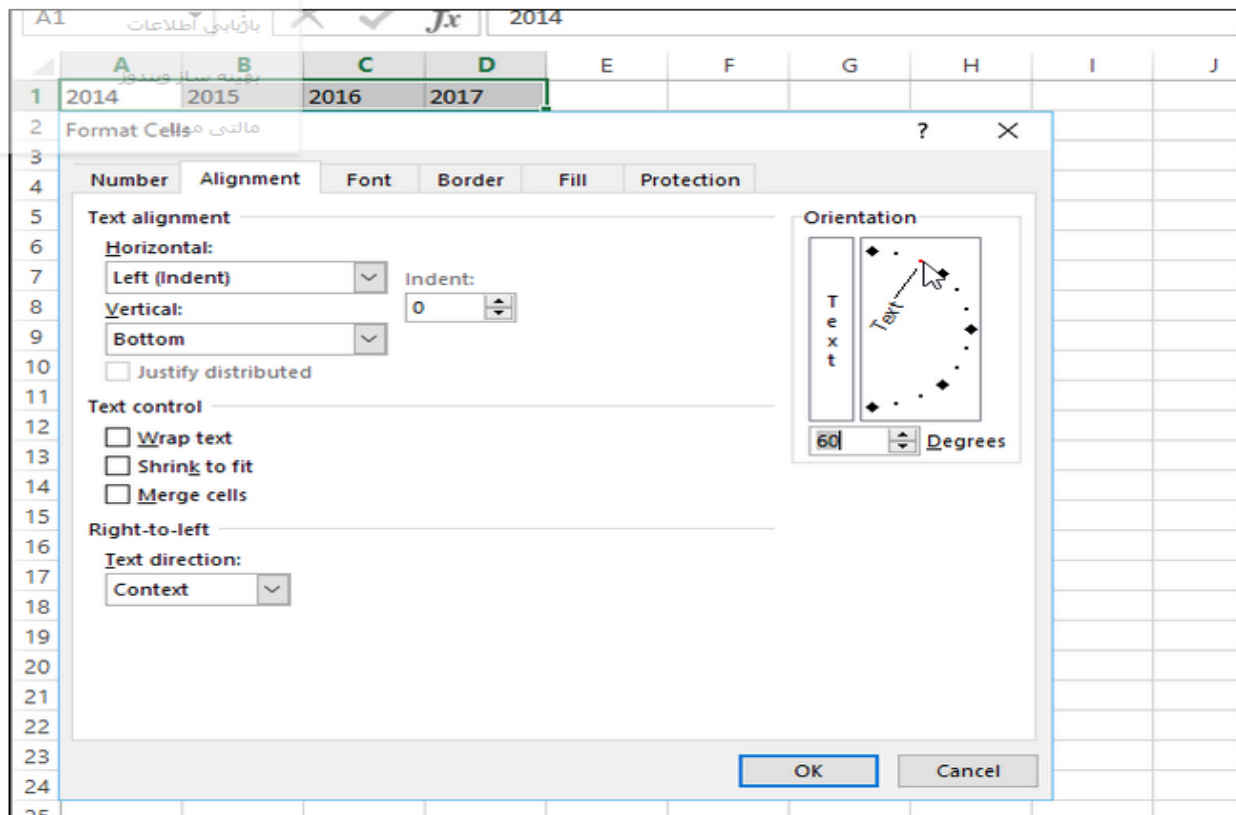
A1 بازیابی اطلاعات $fx$ 2014

| | A | B | C | D | E | F | G | H | I | J |
|---|---|---|---|---|---|---|---|---|---|---|
| 1 | 2014 | 2015 | 2016 | 2017 | | | | | | |

بهینه ساز ویندوز

Format Cells مالتی م

?

Number Alignment Font Border Fill Protection

Text alignment
Horizontal:
Left (Indent)
Indent:
0
Vertical:
Bottom
Justify distributed

Text control
Wrap text
Shrink to fit
Merge cells

Right-to-left
Text direction:
Context

Orientation
T e x t
Text
60 Degrees

OK Cancel

2 3 4 5 6 7 8 9 10 11 12 13 14 15 16 17 18 19 20 21 22 23 24 25